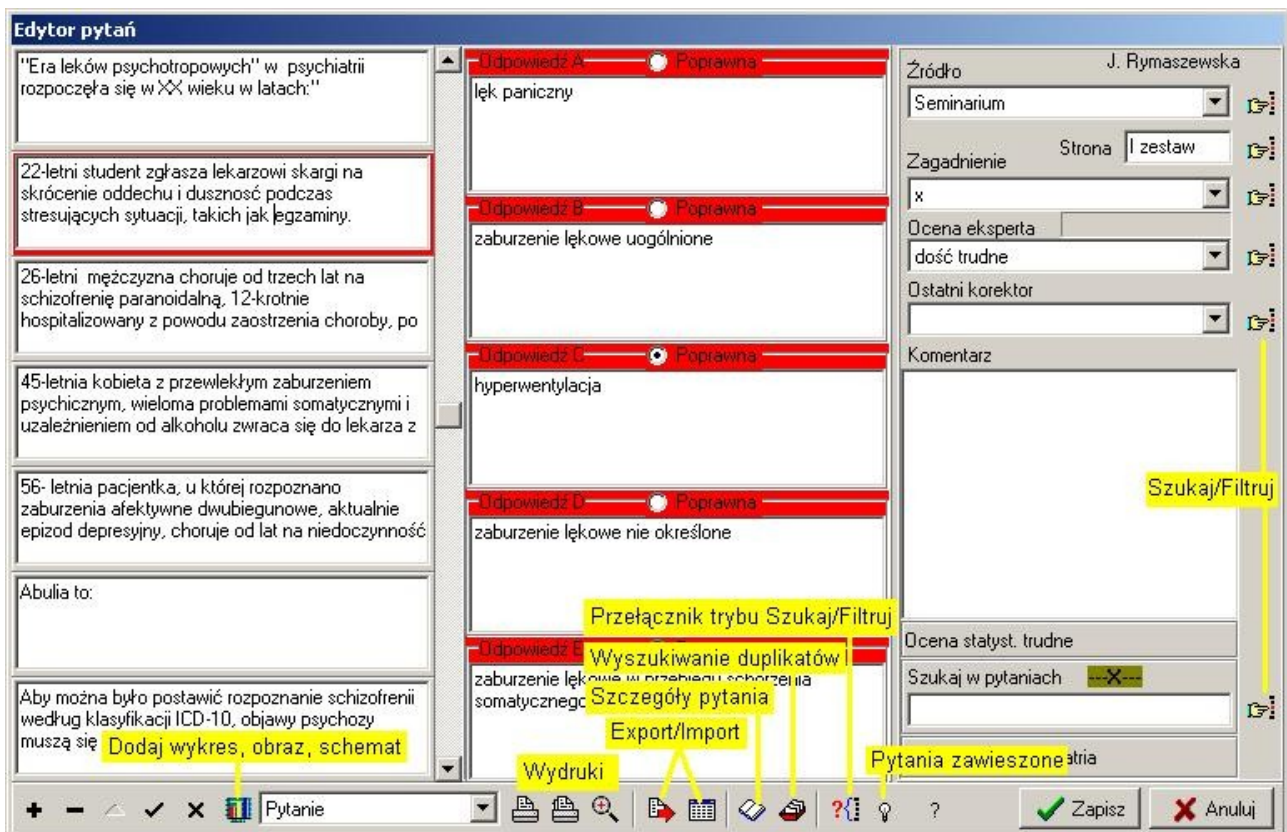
Edytor pytań

"Era leków psychotropowych" w psychiatrii rozpoczęła się w XX wieku w latach:"

22-letni student zgłasza lekarzowi skargi na skrócenie oddechu i duszność podczas stresujących sytuacji, takich jak egzaminy.

26-letni mężczyzna choruje od trzech lat na schizofrenię paranoidalną, 12-krotnie hospitalizowany z powodu zaostrzenia choroby, po

45-letnia kobieta z przewlekłym zaburzeniem psychicznym, wieloma problemami somatycznymi i uzależnieniem od alkoholu zwraca się do lekarza z

56- letnia pacjentka, u której rozpoznano zaburzenia afektywne dwubiegunowe, aktualnie epizod depresyjny, choruje od lat na niedoczynność

Abulia to:

Aby można było postawić rozpoznanie schizofrenii według klasyfikacji ICD-10, objawy psychozy muszą się

Dodaj wykres, obraz, schemat

Odpowiedź A Poprawna
lęk paniczny

Odpowiedź B Poprawna
zaburzenie lękowe uogólnione

Odpowiedź C Poprawna
hyperwentylacja

Odpowiedź D Poprawna
zaburzenie lękowe nie określone

Odpowiedź E
zaburzenie lękowe w przebiegu schorzenia somatycznego

Źródło J. Rymaszewska
Seminarium
Strona I zestaw
Zagadnienie
x
Ocena eksperta
dość trudne
Ostatni korektor
Komentarz
Szukaj/Filtruj
Przełącznik trybu Szukaj/Filtruj
Ocena statyst. trudne
Wyszukiwanie duplikatów
Szukaj w pytaniach ---X---
Szczegóły pytania
Export/Import
Pytania zawieszone
atria
Wydruki
Pytanie
?
Zapisz
Anuluj